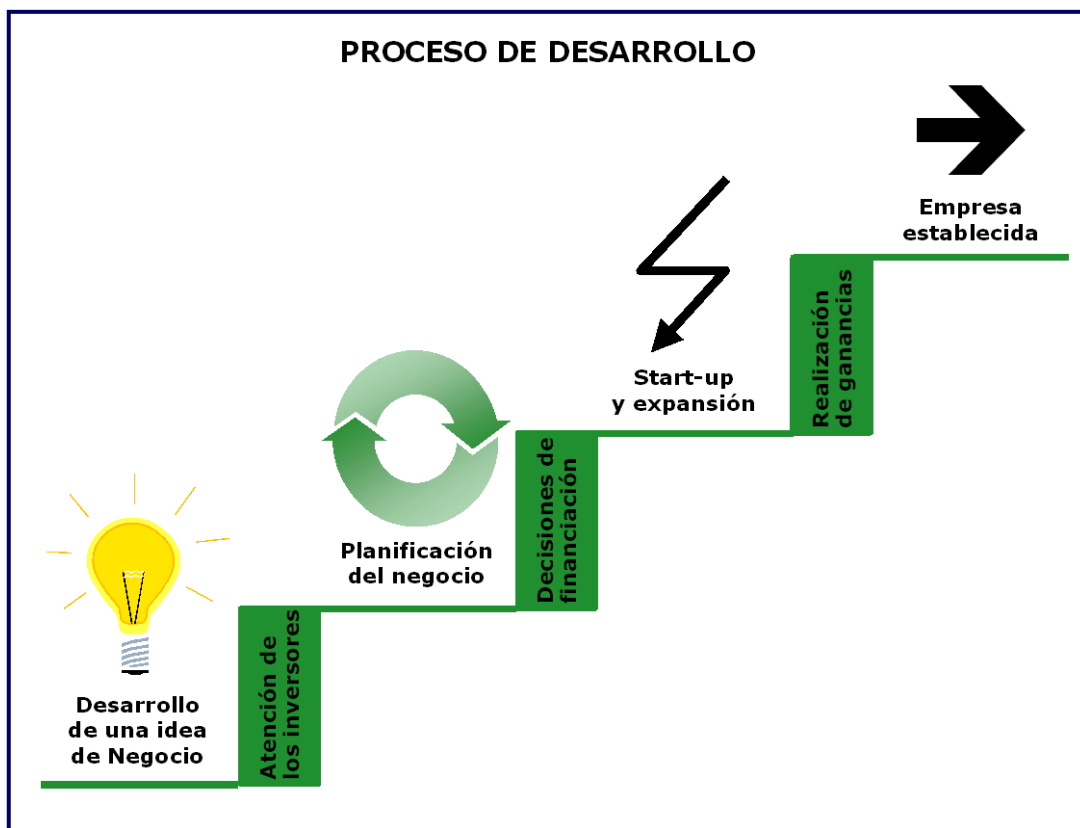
PROCESO DE DESARROLLO

Empresa establecida

Start-up y expansión

Realización de ganancias

Planificación del negocio

Decisiones de financiación

Desarrollo de una idea de Negocio

Atención de los inversores